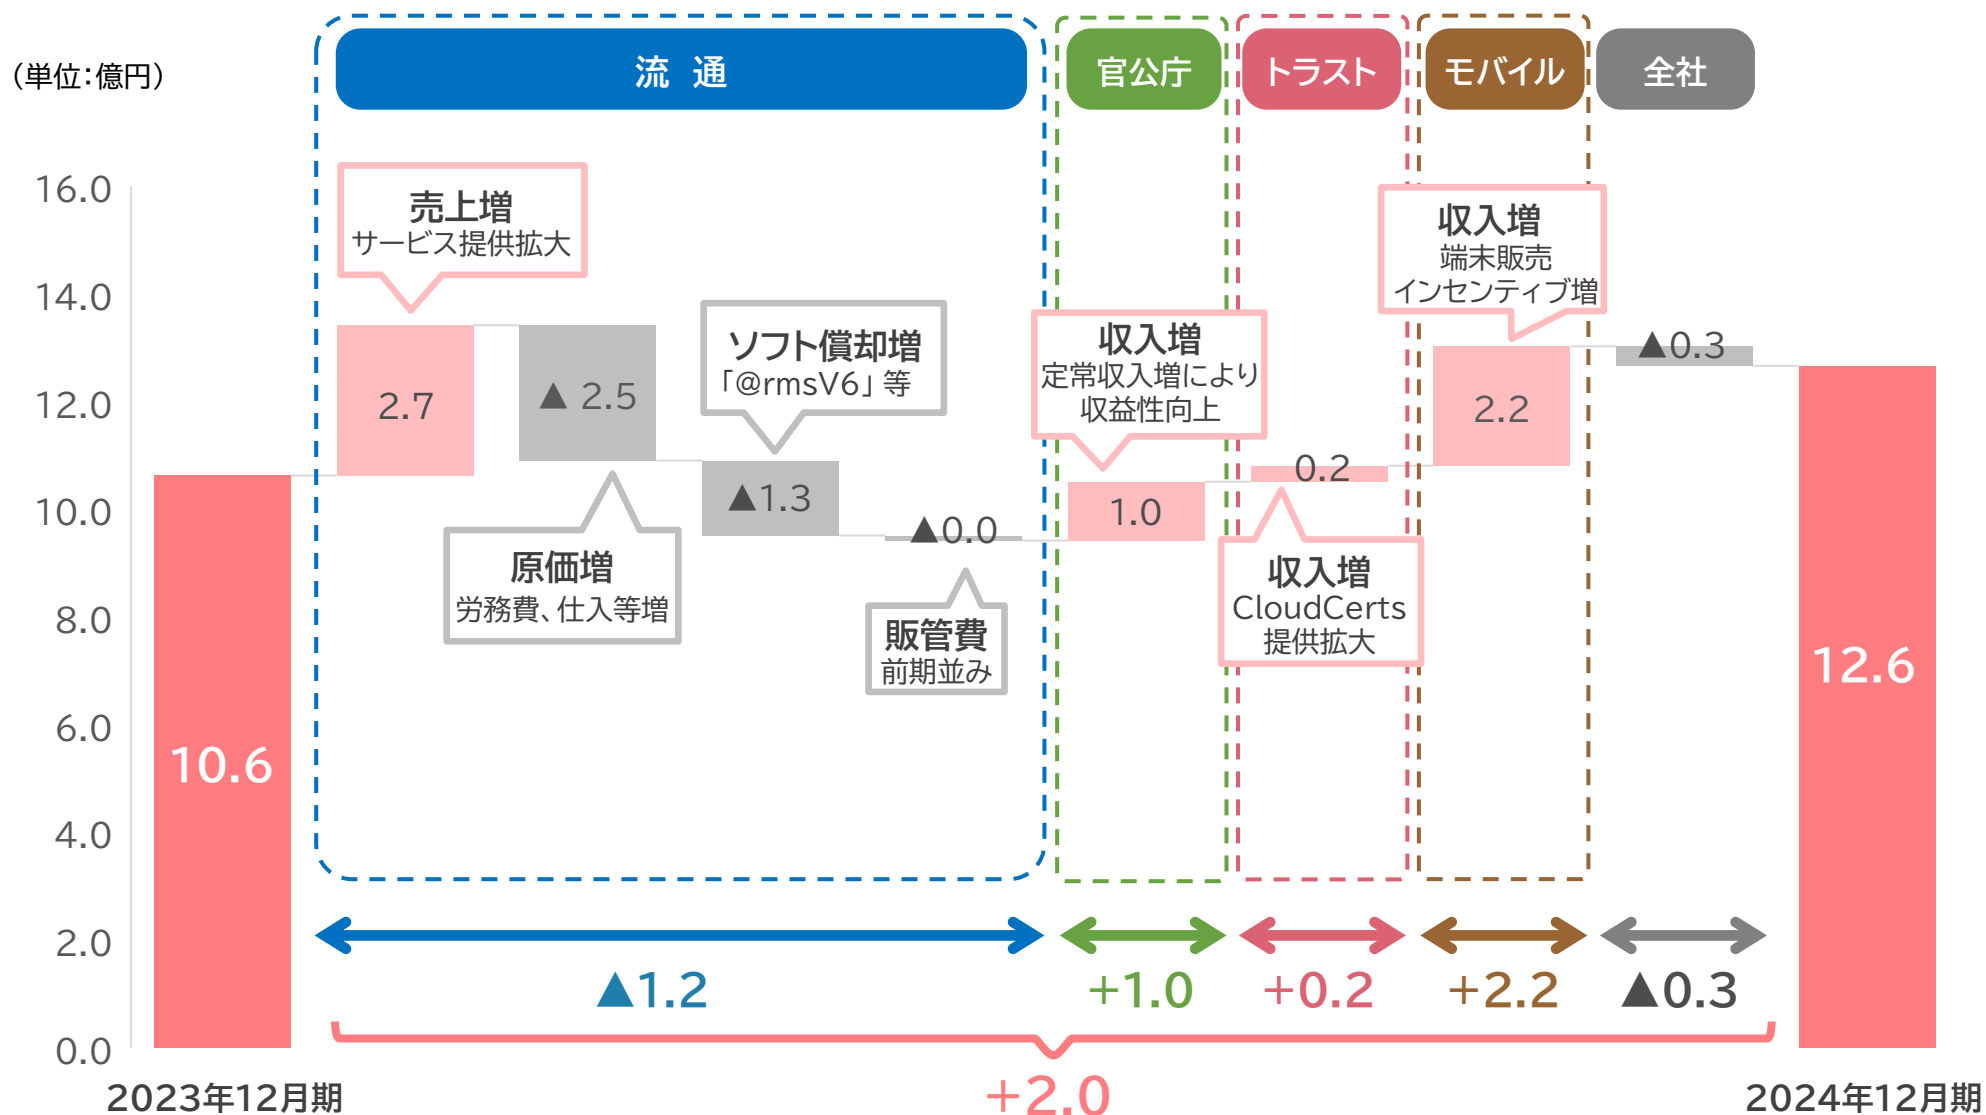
(単位:億円)

流 通

官公庁

トラスト

モバイル

全社

16.0
14.0
12.0
10.0
8.0
6.0
4.0
2.0
0.0

売上増
サービス提供拡大

2.7

▲ 2.5

原価増
労務費、仕入等増

ソフト償却増
「@rmsV6」等

▲1.3

▲0.0

販管費
前期並み

収入増
定常収入増により
収益性向上

1.0

0.2

収入増
CloudCerts
提供拡大

収入増
端末販売
インセンティブ増

2.2

▲0.3

10.6

12.6

▲1.2

+1.0

+0.2

+2.2

▲0.3

+2.0

2023年12月期

2024年12月期